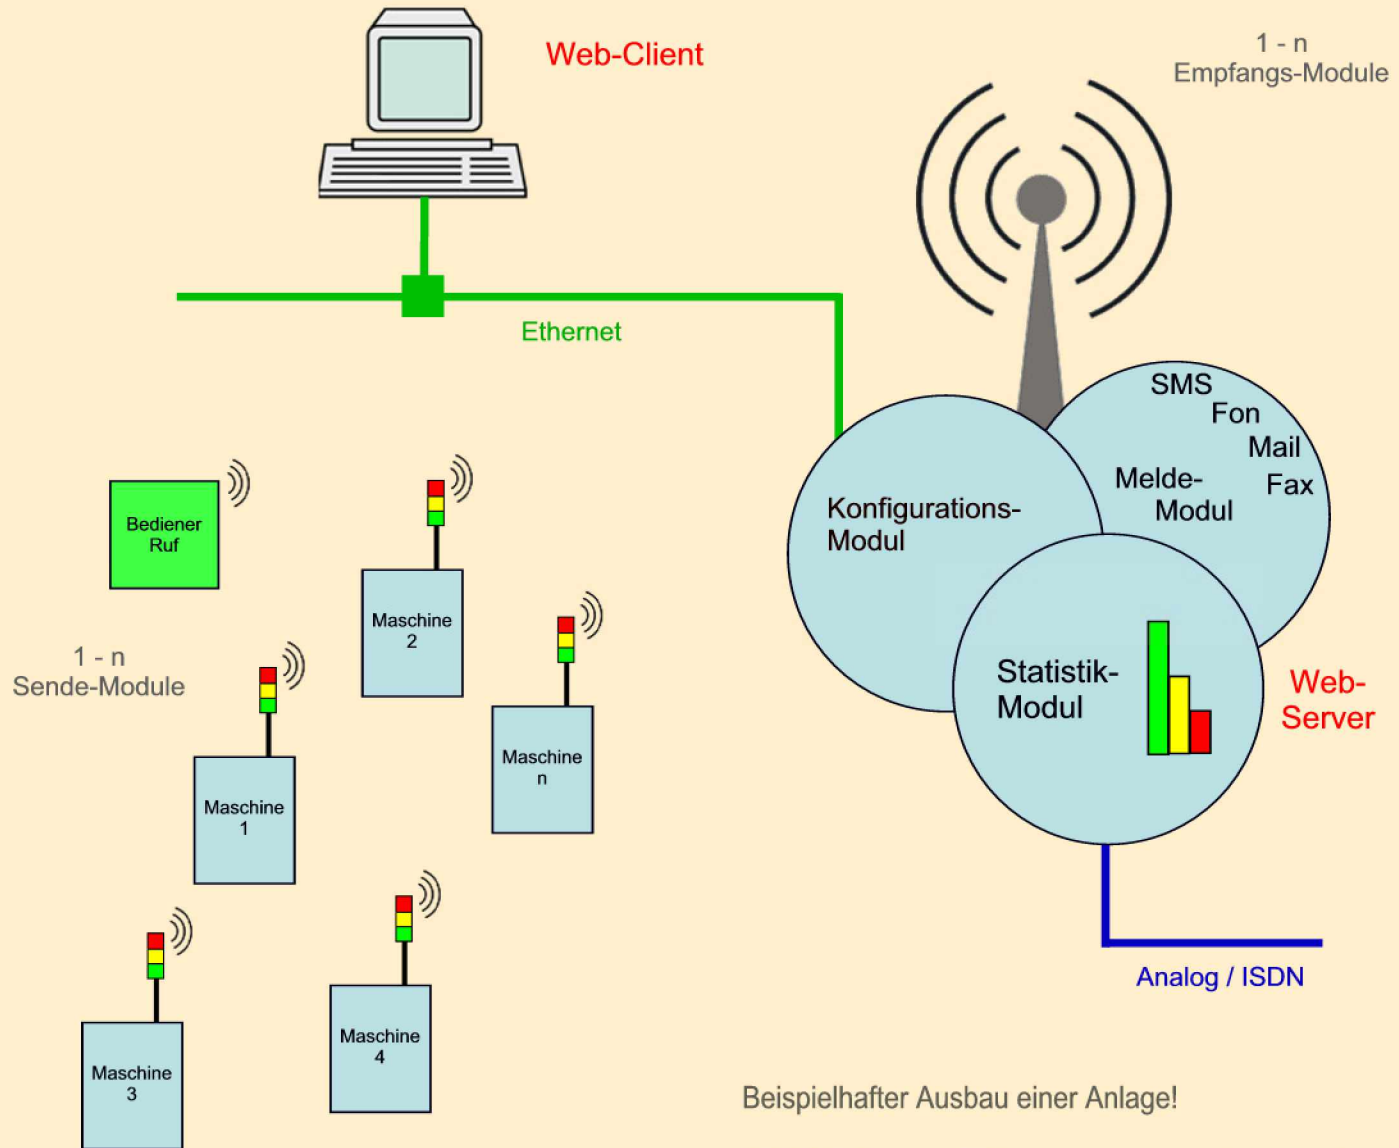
Web-Client

1 - n
Empfangs-Module

Ethernet

SMS
Fon
Mail
Fax
Melde-
Modul

Konfigurations-
Modul

Statistik-
Modul

Web-
Server

Bediener
Ruf

Maschine
2

1 - n
Sende-Module

Maschine
n

Maschine
1

Maschine
4

Maschine
3

Analog / ISDN

Beispielhafter Ausbau einer Anlage!